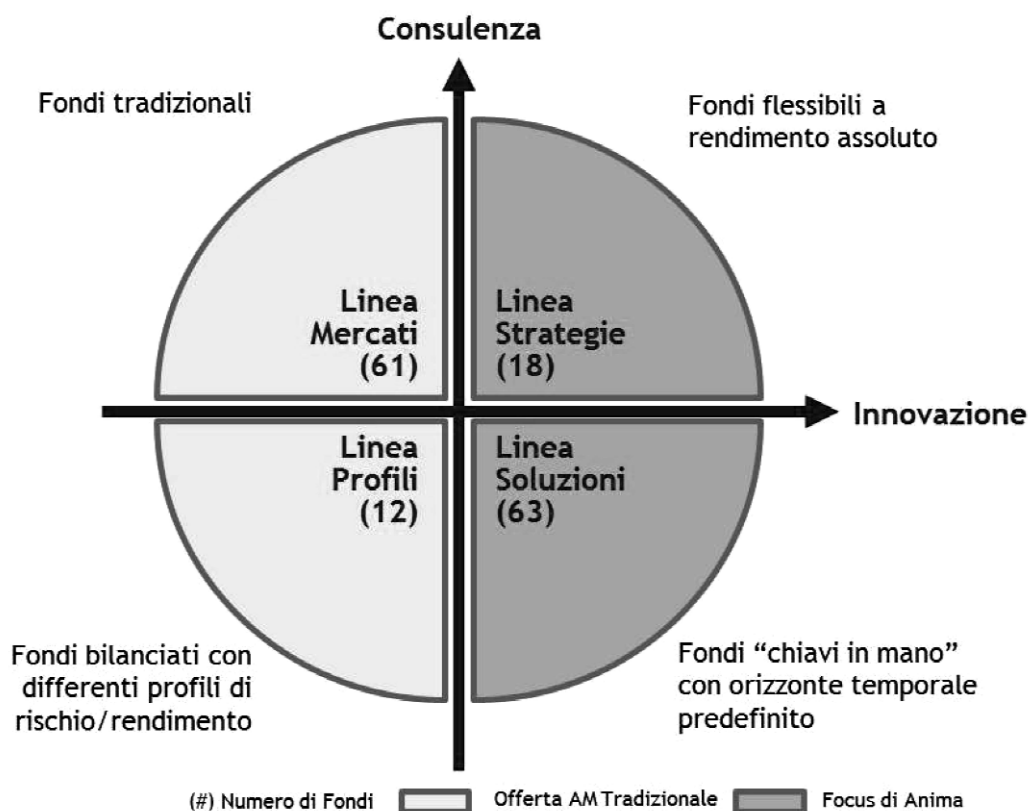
Consulenza

Fondi tradizionali

Fondi flessibili a rendimento assoluto

Linea Mercati (61)

Linea Strategie (18)

Innovazione

Linea Profili (12)

Linea Soluzioni (63)

Fondi bilanciati con differenti profili di rischio/rendimento

Fondi "chiavi in mano" con orizzonte temporale predefinito

(#) Numero di Fondi

Offerta AM Tradizionale

Focus di Anima